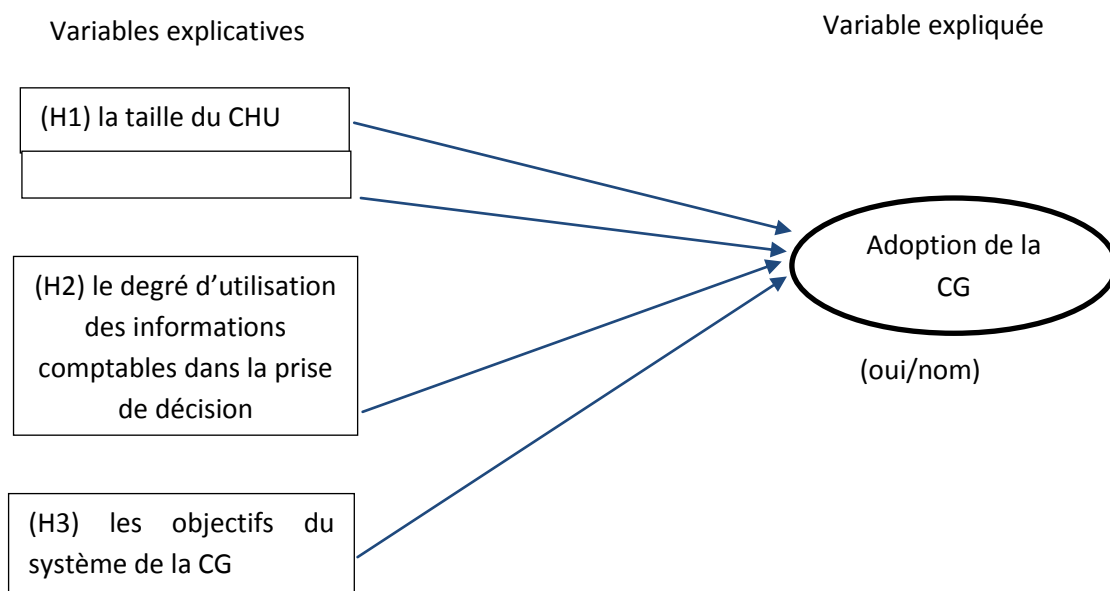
Variables explicatives

Variable expliquée

(H1) la taille du CHU

(H2) le degré d'utilisation des informations comptables dans la prise de décision

(H3) les objectifs du système de la CG

Adoption de la CG

(oui/nom)